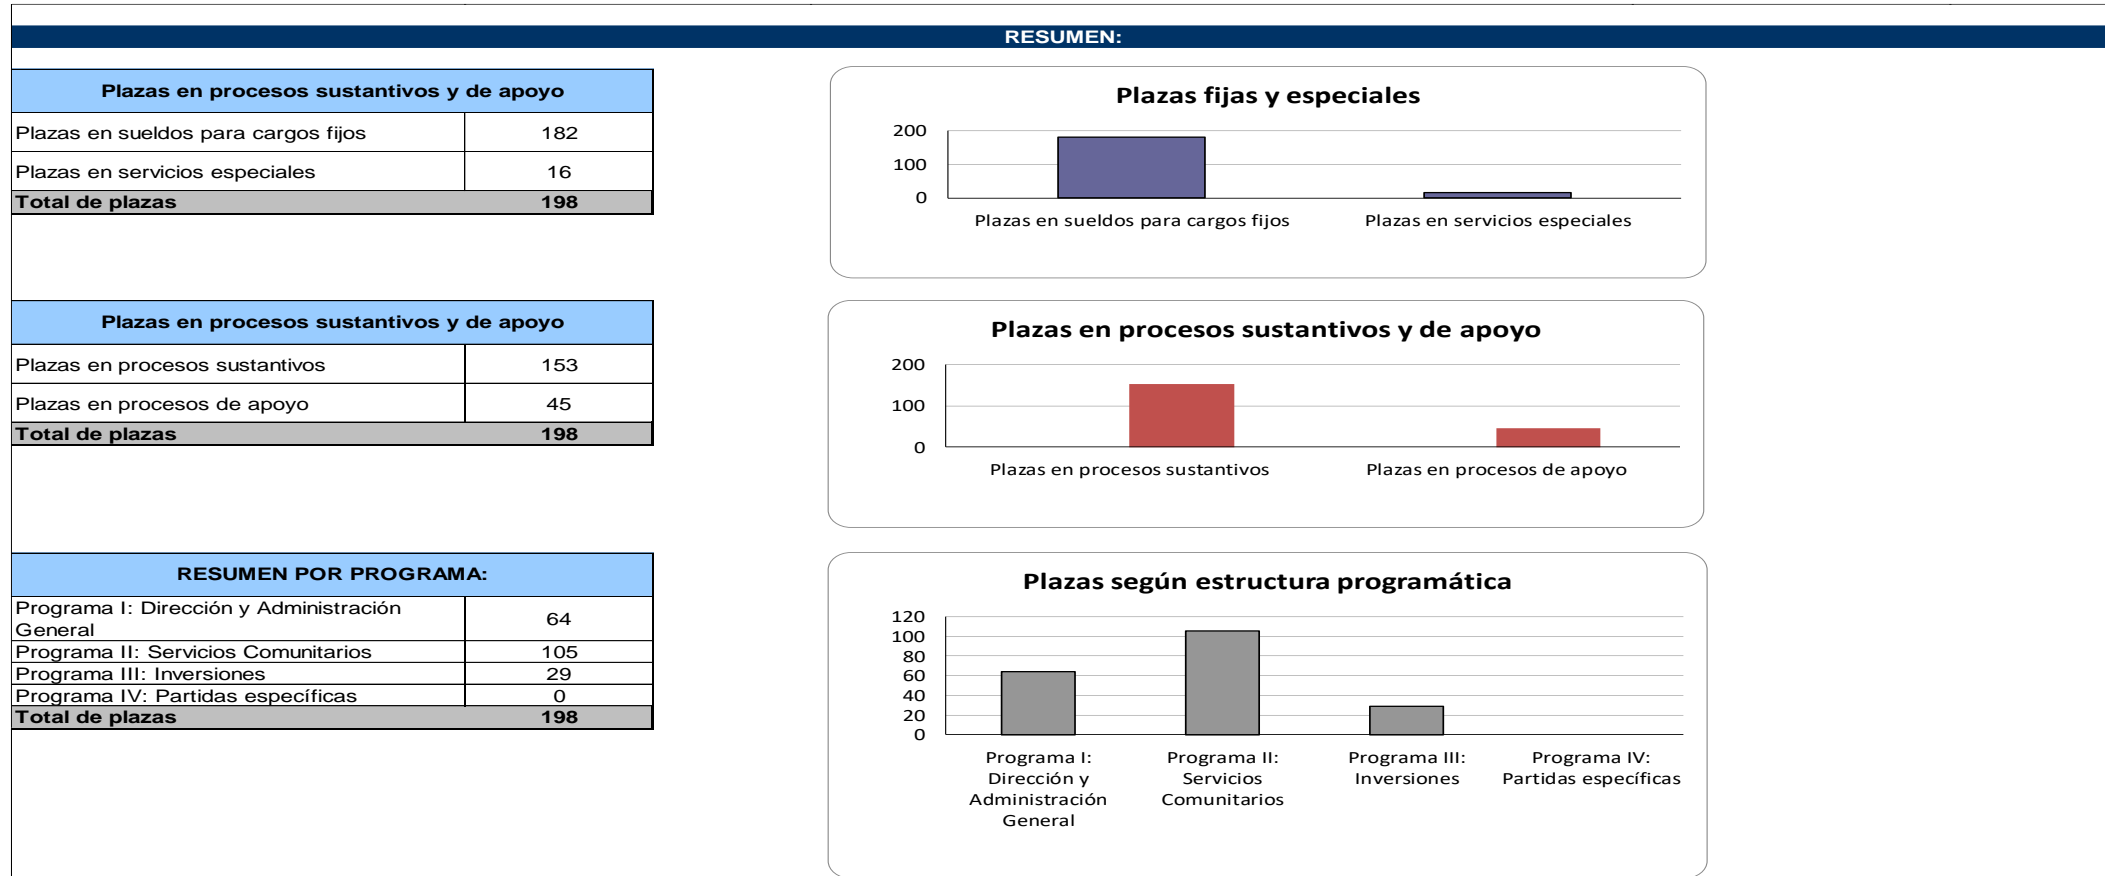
RESUMEN:

| Plazas en procesos sustantivos y de apoyo | |
|---|---|
| Plazas en sueldos para cargos fijos | 182 |
| Plazas en servicios especiales | 16 |
| **Total de plazas** | **198** |

Plazas fijas y especiales

200
100
0
Plazas en sueldos para cargos fijos
Plazas en servicios especiales

| Plazas en procesos sustantivos y de apoyo | |
|---|---|
| Plazas en procesos sustantivos | 153 |
| Plazas en procesos de apoyo | 45 |
| **Total de plazas** | **198** |

Plazas en procesos sustantivos y de apoyo

200
100
0
Plazas en procesos sustantivos
Plazas en procesos de apoyo

| RESUMEN POR PROGRAMA: | |
|---|---|
| Programa I: Dirección y Administración General | 64 |
| Programa II: Servicios Comunitarios | 105 |
| Programa III: Inversiones | 29 |
| Programa IV: Partidas específicas | 0 |
| **Total de plazas** | **198** |

Plazas según estructura programática

120
100
80
60
40
20
0
Programa I: Dirección y Administración General
Programa II: Servicios Comunitarios
Programa III: Inversiones
Programa IV: Partidas específicas